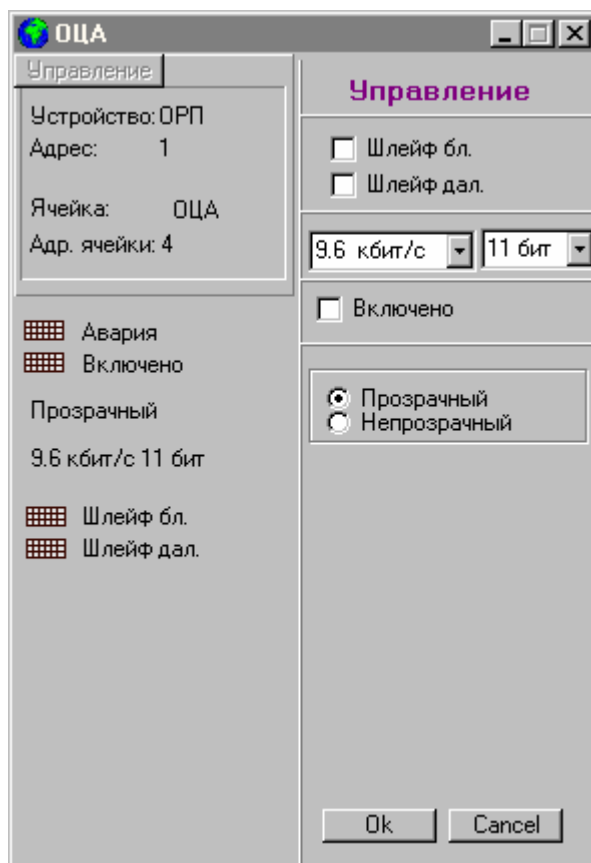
ОЦА

Управление

Устройство: ОРП
Адрес: 1

Ячейка: ОЦА
Адр. ячейки: 4

Авария
Включено

Прозрачный

9.6 кбит/с 11 бит

Шлейф бл.
Шлейф дал.

Управление

Шлейф бл.
Шлейф дал.

9.6 кбит/с
11 бит

Включено

Прозрачный
Непрозрачный

Ok
Cancel